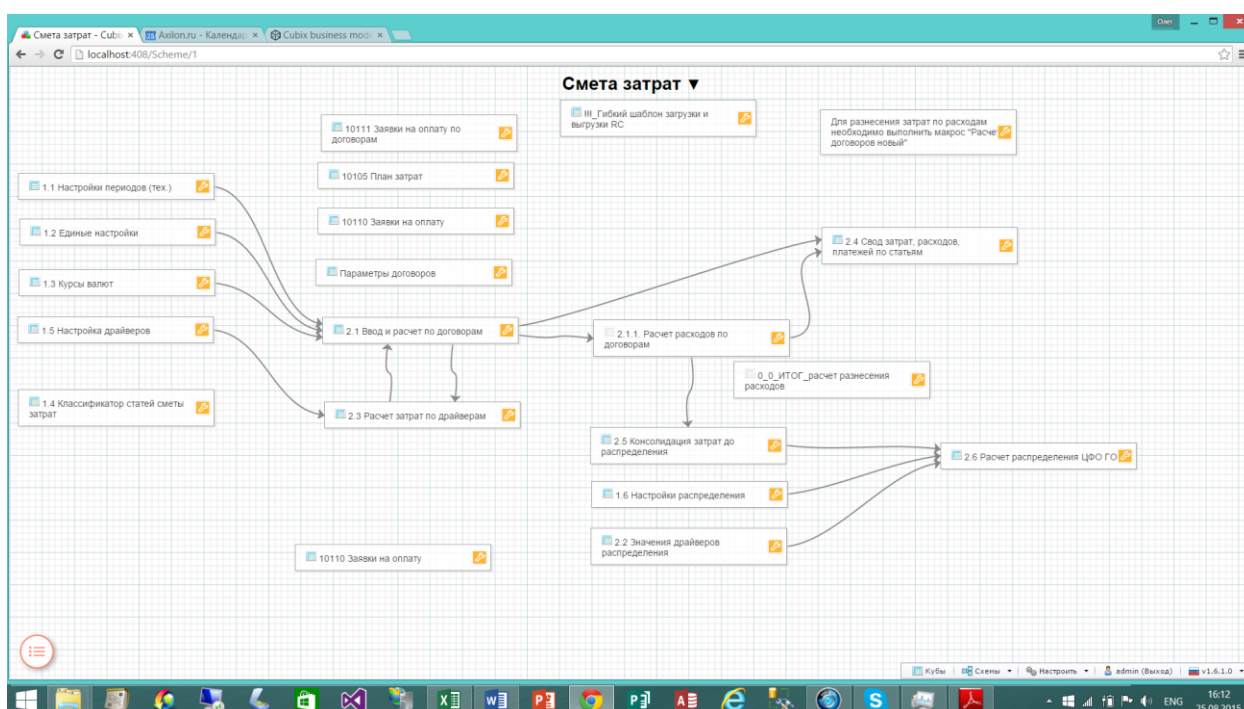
Смета затрат - Cubi ×
Axilon.ru - Календар ×
Cubix business mod ×
Олег
localhost:408/Scheme/1

Смета затрат ▾

10111 Заявки на оплату по договорам

III_Гибкий шаблон загрузки и выгрузки RC

Для разнесения затрат по расходам необходимо выполнить макрос "Расче договоров новый"

1.1 Настройки периодов (тех.)

10105 План затрат

1.2 Единые настройки

10110 Заявки на оплату

2.4 Свод затрат, расходов, платежей по статьям

1.3 Курсы валют

Параметры договоров

1.5 Настройка драйверов

2.1 Ввод и расчет по договорам

2.1.1. Расчет расходов по договорам

0_0_ИТОГ_расчет разнесения расходов

1.4 Классификатор статей сметы затрат

2.3 Расчет затрат по драйверам

2.5 Консолидация затрат до распределения

2.6 Расчет распределения ЦФО ГО

1.6 Настройки распределения

2.2 Значения драйверов распределения

10110 Заявки на оплату

Кубы | Схемы ▾ | Настроить ▾ | admin (Выход) | v1.6.1.0 ▾

ENG 16:12 25.08.2015